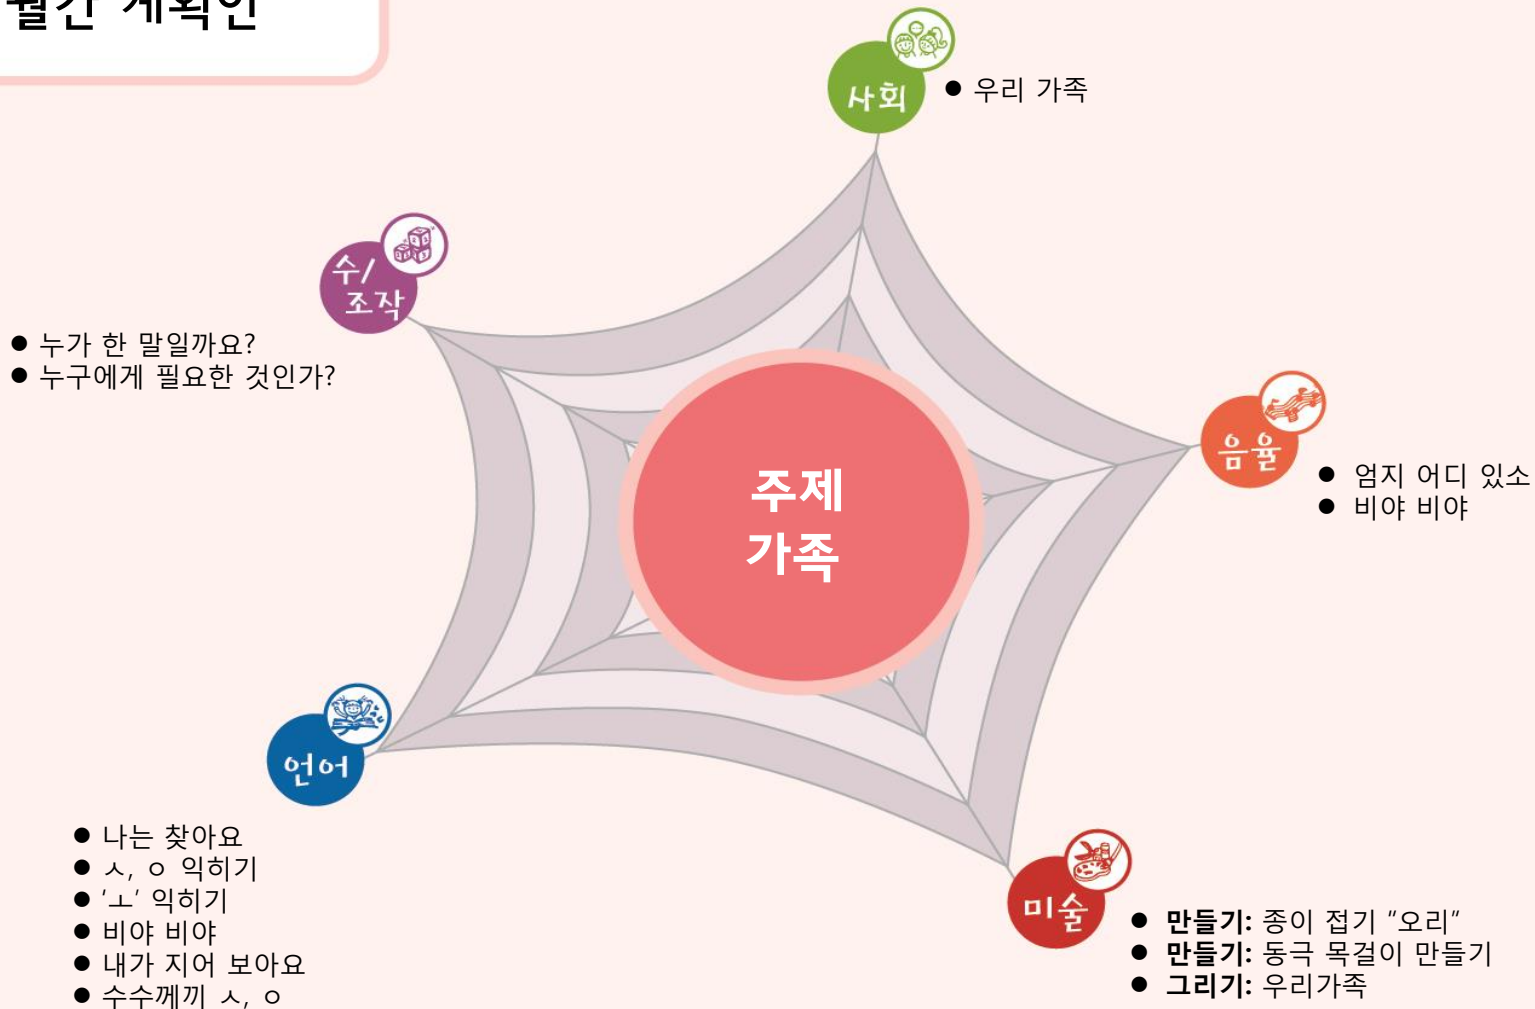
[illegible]

사회
● 우리 가족

수/조작
● 누가 한 말일까요?
● 누구에게 필요한 것인가?

주제
가족

음율
● 엄지 어디 있소
● 비야 비야

언어
● 나는 찾아요
● ㅅ, ㅇ 익히기
● 'ㅗ' 익히기
● 비야 비야
● 내가 지어 보아요
● 수수께끼 ㅅ, ㅇ

미술
● **만들기:** 종이 접기 "오리"
● **만들기:** 동극 목걸이 만들기
● **그리기:** 우리가족